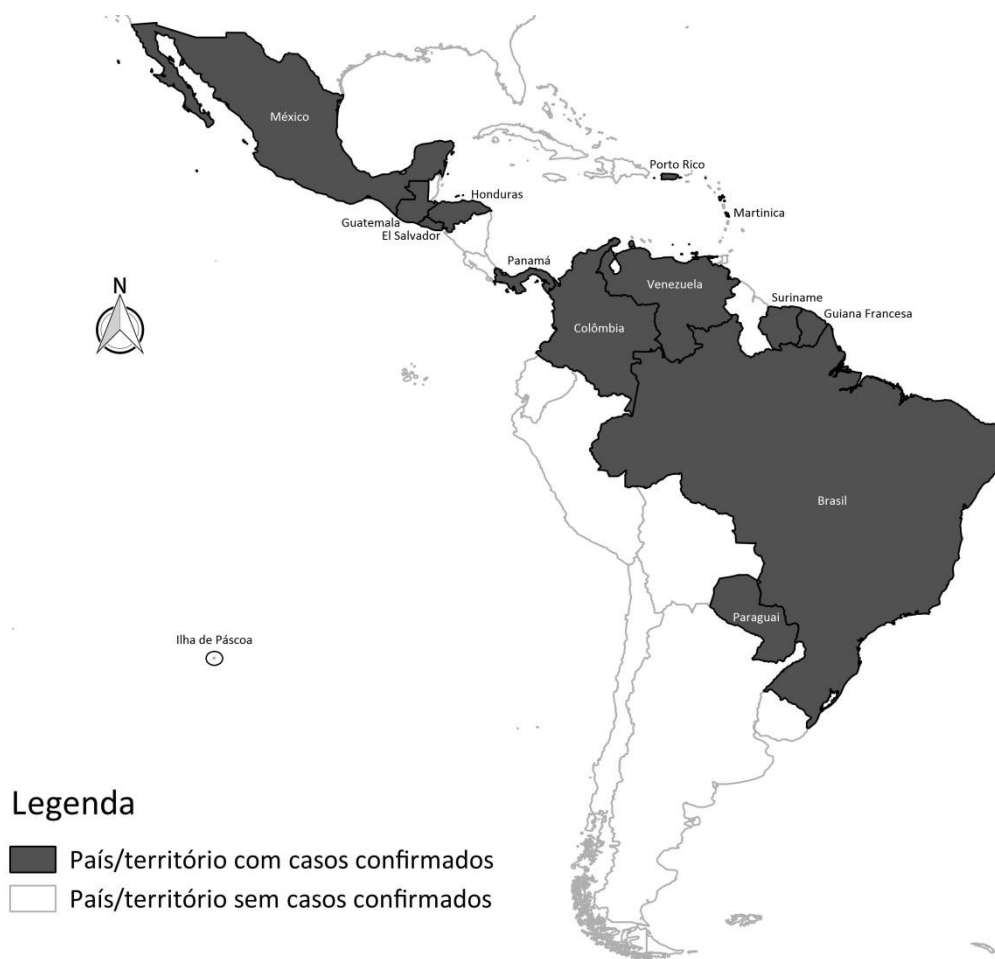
México

Porto Rico

Honduras

Martinica

Guatemala

El Salvador

Panamá

N

Venezuela

Suriname

Guiana Francesa

Colômbia

Brasil

Paraguai

Ilha de Páscoa

Legenda

País/território com casos confirmados

País/território sem casos confirmados